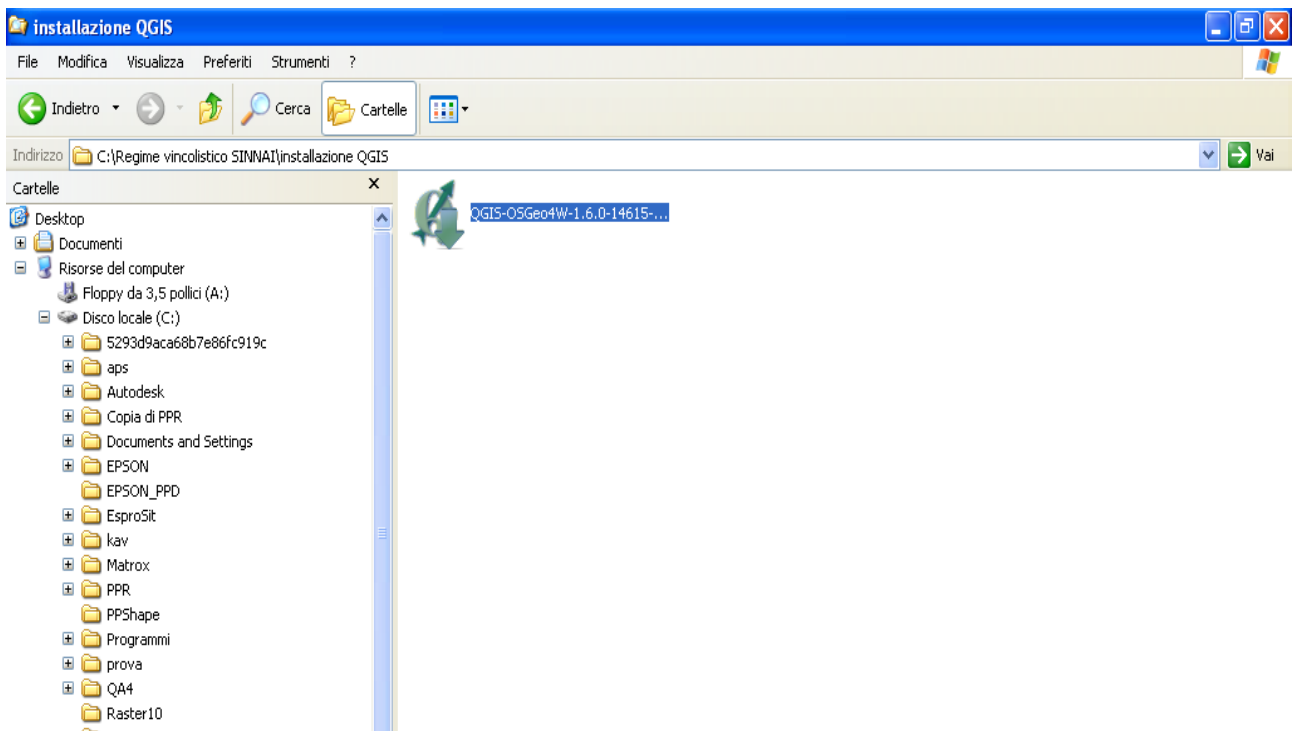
installazione QGIS

File Modifica Visualizza Preferiti Strumenti ?

Indietro Cerca Cartelle

Indirizzo C:\Regime vincolistico SINNAI\installazione QGIS Vai

Cartelle ×

Desktop
Documenti
Risorse del computer
Floppy da 3,5 pollici (A:)
Disco locale (C:)
5293d9aca68b7e86fc919c
aps
Autodesk
Copia di PPR
Documents and Settings
EPSON
EPSON_PPD
EsproSit
kav
Matrox
PPR
PPShape
Programmi
prova
QA4
Raster10

QGIS-OSGeo4W-1.6.0-14615-...